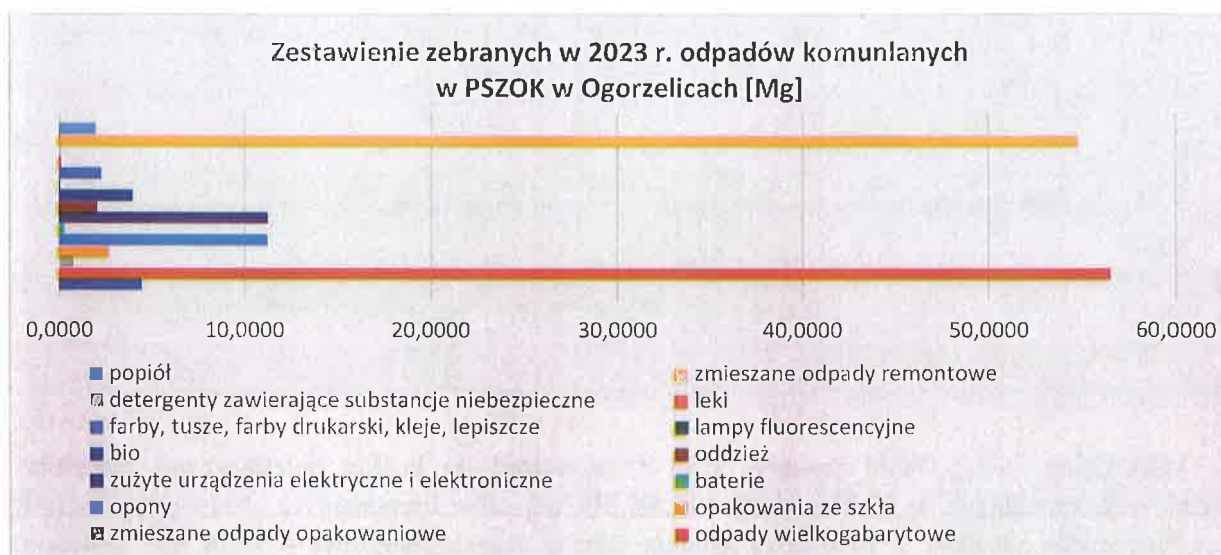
Zestawienie zebranych w 2023 r. odpadów komunlanych w PSZOK w Ogorzelicach [Mg]

0,0000 10,0000 20,0000 30,0000 40,0000 50,0000 60,0000

popiół
zmieszane odpady remontowe
detergenty zawierające substancje niebezpieczne
leki
farby, tusze, farby drukarski, kleje, lepiszcze
lampy fluorescencyjne
bio
oddzież
zużyte urządzenia elektryczne i elektroniczne
baterie
opony
opakowania ze szkła
zmieszane odpady opakowaniowe
odpady wielkogabarytowe